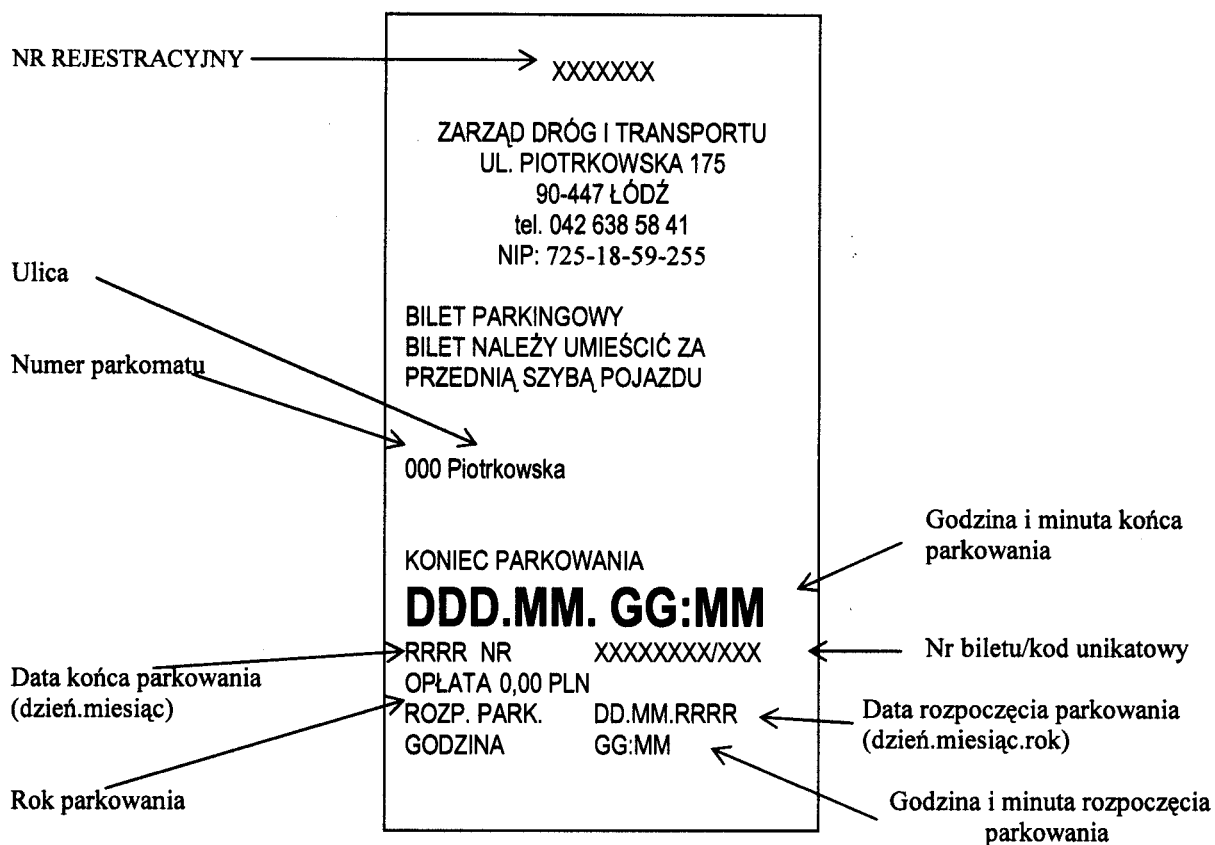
NR REJESTRACYJNY

XXXXXXX

ZARZĄD DRÓG I TRANSPORTU
UL. PIOTRKOWSKA 175
90-447 ŁÓDŹ
tel. 042 638 58 41
NIP: 725-18-59-255

Ulica

BILET PARKINGOWY
BILET NALEŻY UMIEŚCIĆ ZA PRZEDNIĄ SZYBĄ POJAZDU

Numer parkomatu

000 Piotrkowska

Godzina i minuta końca parkowania

KONIEC PARKOWANIA
DDD.MM. GG:MM
RRRR NR XXXXXXXX/XXX

Nr biletu/kod unikatowy

Data końca parkowania (dzień.miesiąc)

OPŁATA 0,00 PLN
ROZP. PARK. DD.MM.RRRR
GODZINA GG:MM

Data rozpoczęcia parkowania (dzień.miesiąc.rok)

Rok parkowania

Godzina i minuta rozpoczęcia parkowania